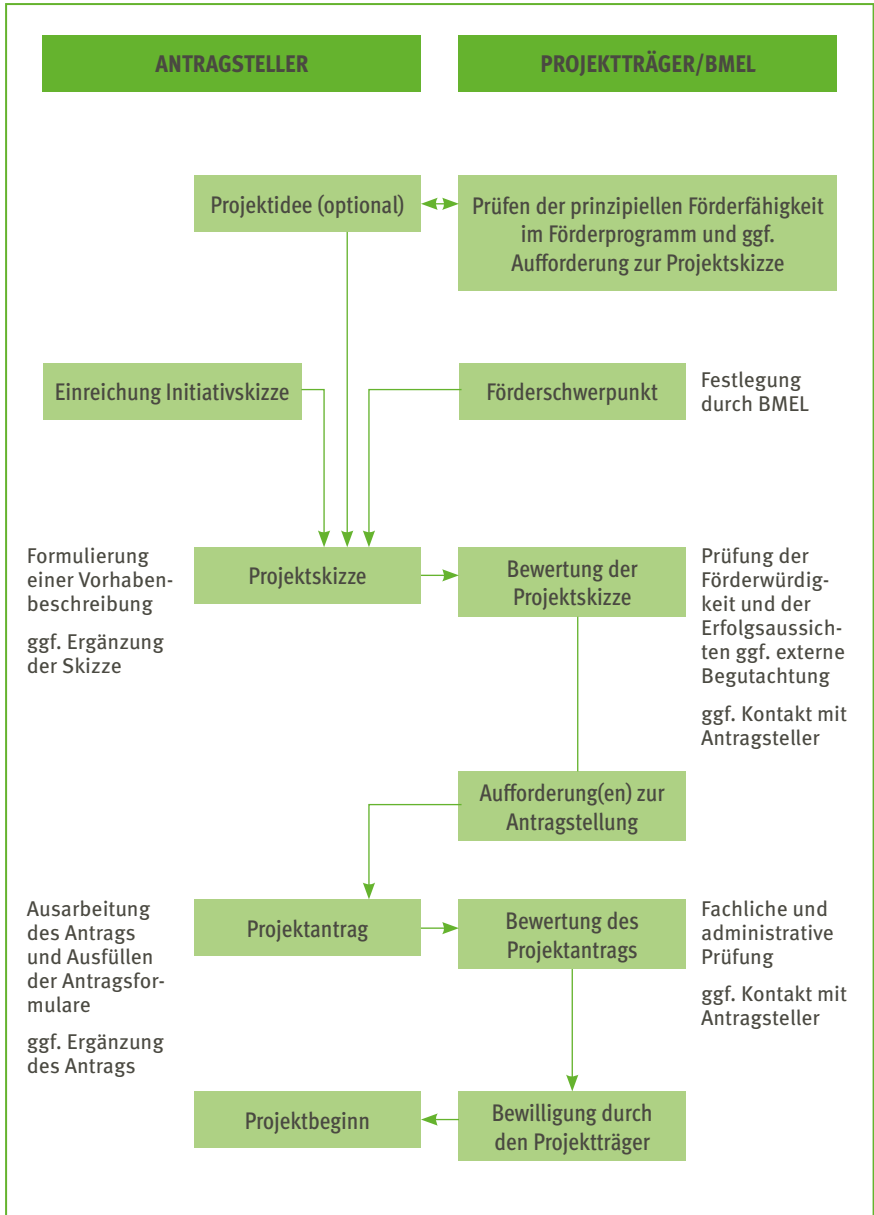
ANTRAGSTELLER

PROJEKTTRÄGER/BMEL

Projektidee (optional)

Prüfen der prinzipiellen Förderfähigkeit im Förderprogramm und ggf. Aufforderung zur Projektskizze

Einreichung Initiativskizze

Förderschwerpunkt

Festlegung durch BMEL

Formulierung einer Vorhabenbeschreibung

ggf. Ergänzung der Skizze

Projektskizze

Bewertung der Projektskizze

Prüfung der Förderwürdigkeit und der Erfolgsaussichten ggf. externe Begutachtung

ggf. Kontakt mit Antragsteller

Aufforderung(en) zur Antragstellung

Ausarbeitung des Antrags und Ausfüllen der Antragsformulare

ggf. Ergänzung des Antrags

Projektantrag

Bewertung des Projektantrags

Fachliche und administrative Prüfung

ggf. Kontakt mit Antragsteller

Projektbeginn

Bewilligung durch den Projektträger